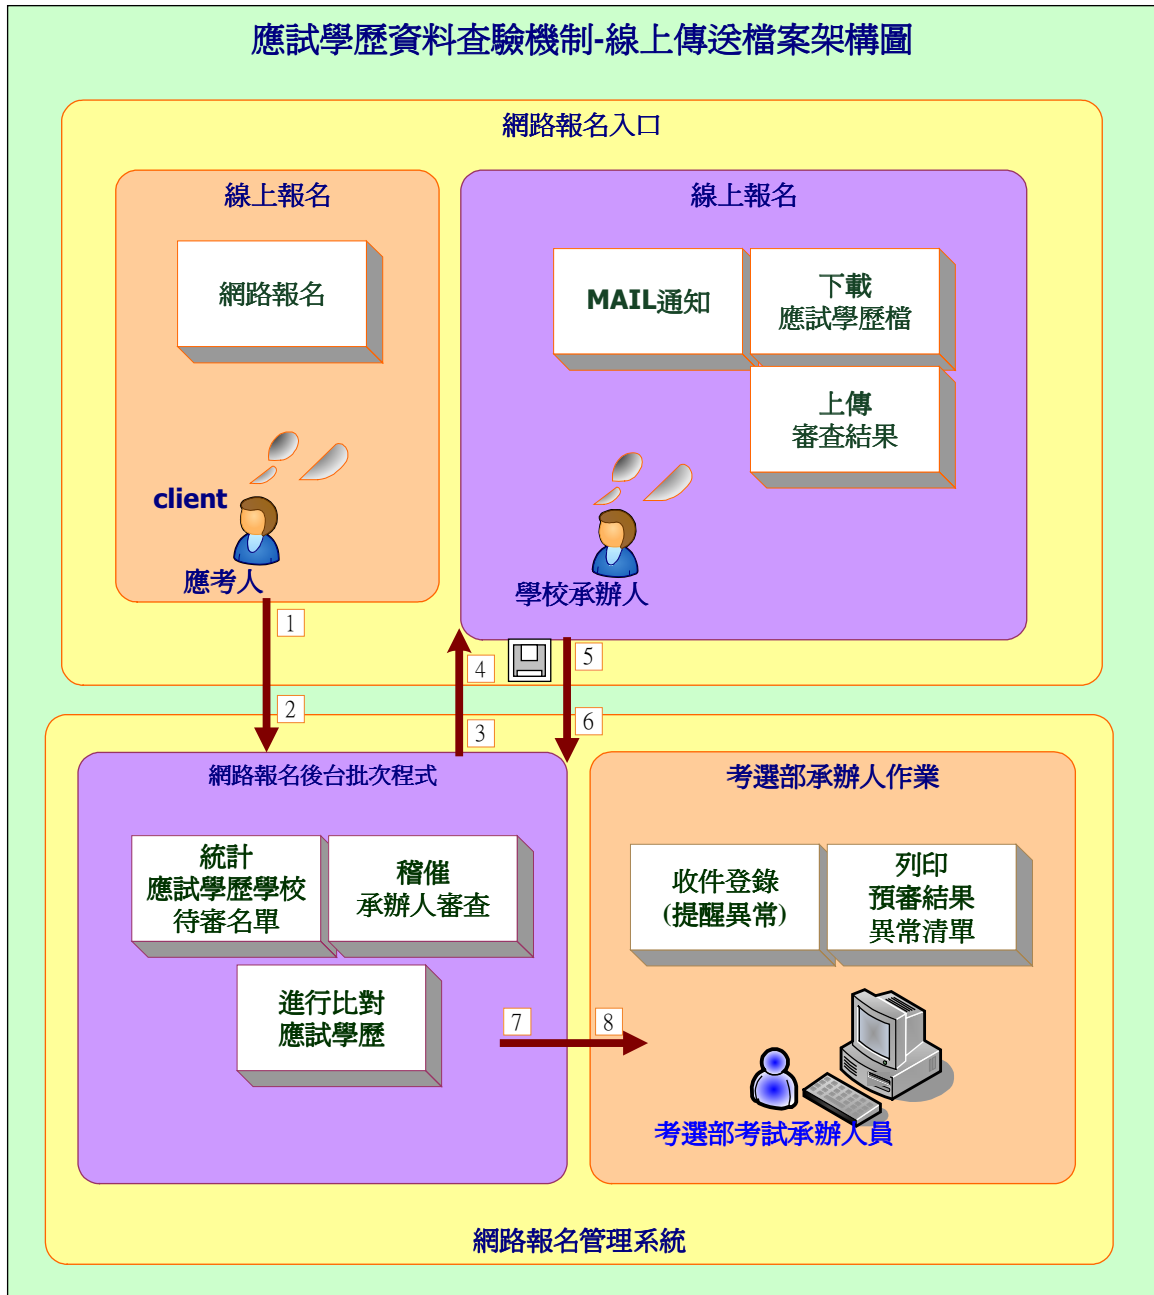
應試學歷資料查驗機制-線上傳送檔案架構圖

網路報名入口

線上報名

網路報名

client

應考人

線上報名

MAIL通知

下載
應試學歷檔

上傳
審查結果

學校承辦人

1

2

4

3

5

6

網路報名後台批次程式

統計
應試學歷學校
待審名單

稽催
承辦人審查

進行比對
應試學歷

7

8

考選部承辦人作業

收件登錄
(提醒異常)

列印
預審結果
異常清單

考選部考試承辦人員

網路報名管理系統